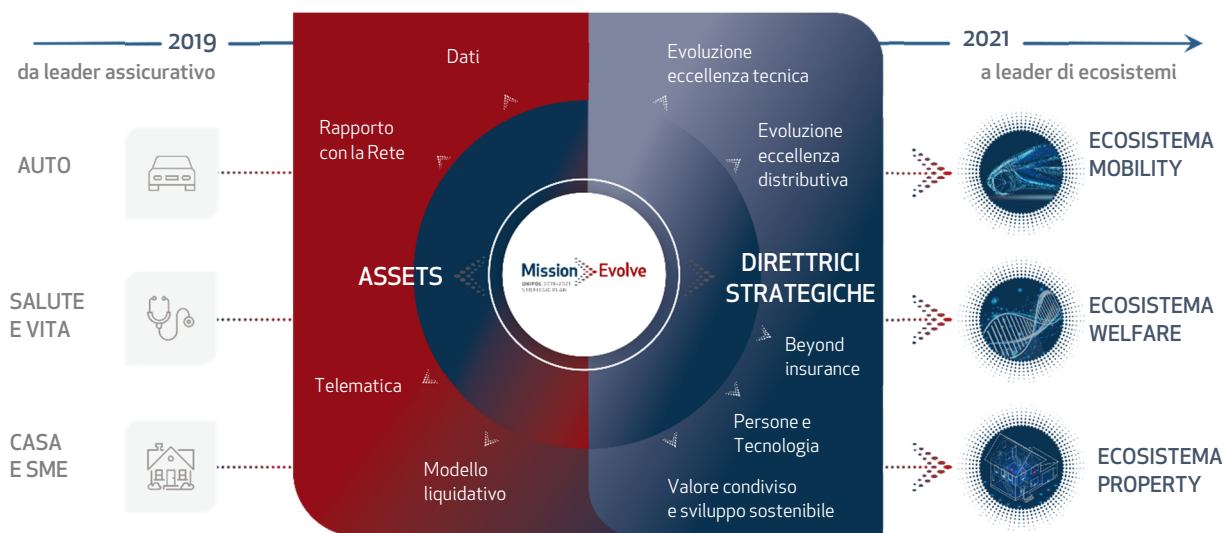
2019
da leader assicurativo

2021
a leader di ecosistemi

AUTO

SALUTE E VITA

CASA E SME

Dati

Rapporto con la Rete

Telematica

Modello liquidativo

ASSETS

Mission Evolve
UNIPOL 2019-2021 STRATEGIC PLAN

DIRETTRICI STRATEGICHE

Evoluzione eccellenza tecnica

Evoluzione eccellenza distributiva

Beyond insurance

Persone e Tecnologia

Valore condiviso e sviluppo sostenibile

ECOSISTEMA MOBILITY

ECOSISTEMA WELFARE

ECOSISTEMA PROPERTY